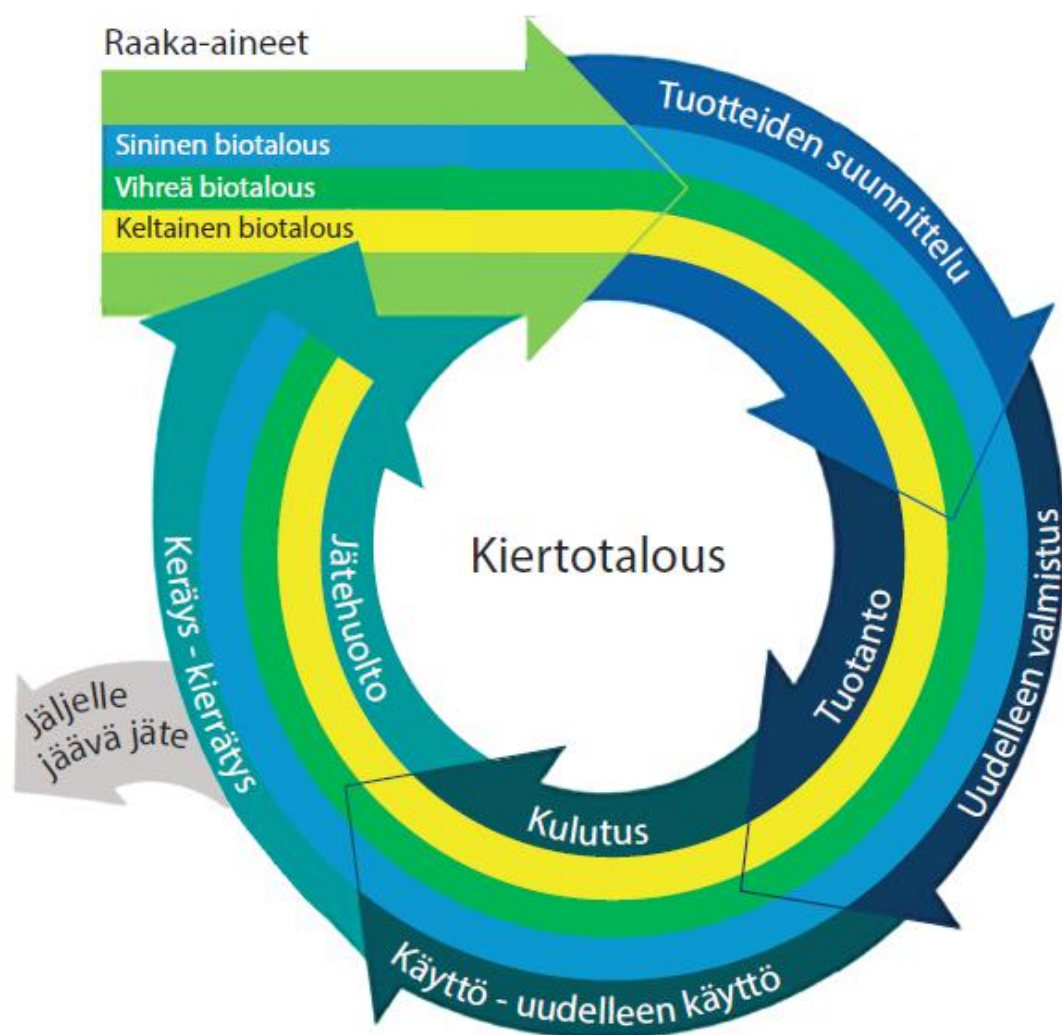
Raaka-aineet

Sininen biotalous

Vihreä biotalous

Keltainen biotalous

Tuotteiden suunnittelu

Kiertotalous

Tuotanto

Uudelleen valmistus

Kulutus

Käyttö - uudelleen käyttö

Keräys - kierrätys

Jätehuolto

Jäljelle jäävä jäte